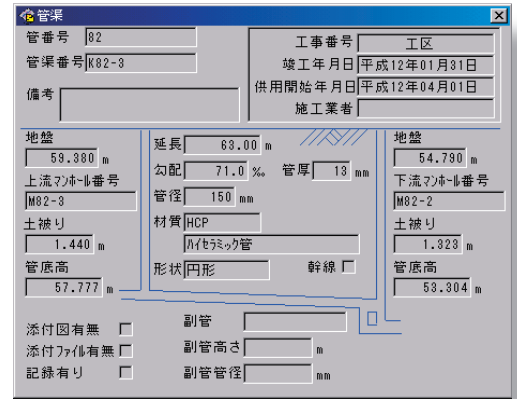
管渠

管番号 82
管渠番号 K82-3
備考

工事番号 工区
竣工年月日 平成12年01月31日
供用開始年月日 平成12年04月01日
施工業者

地盤
59.380 m
上流マンホール番号
M82-3
土被り
1.440 m
管底高
57.777 m

延長 63.00 m
勾配 71.0 ‰
管厚 13 mm
管径 150 mm
材質 HCP
ハイセラミック管
形状 円形
幹線

地盤
54.790 m
下流マンホール番号
M82-2
土被り
1.323 m
管底高
53.304 m

添付図有無
添付ファイル有無
記録有り

副管
副管高さ m
副管管径 mm